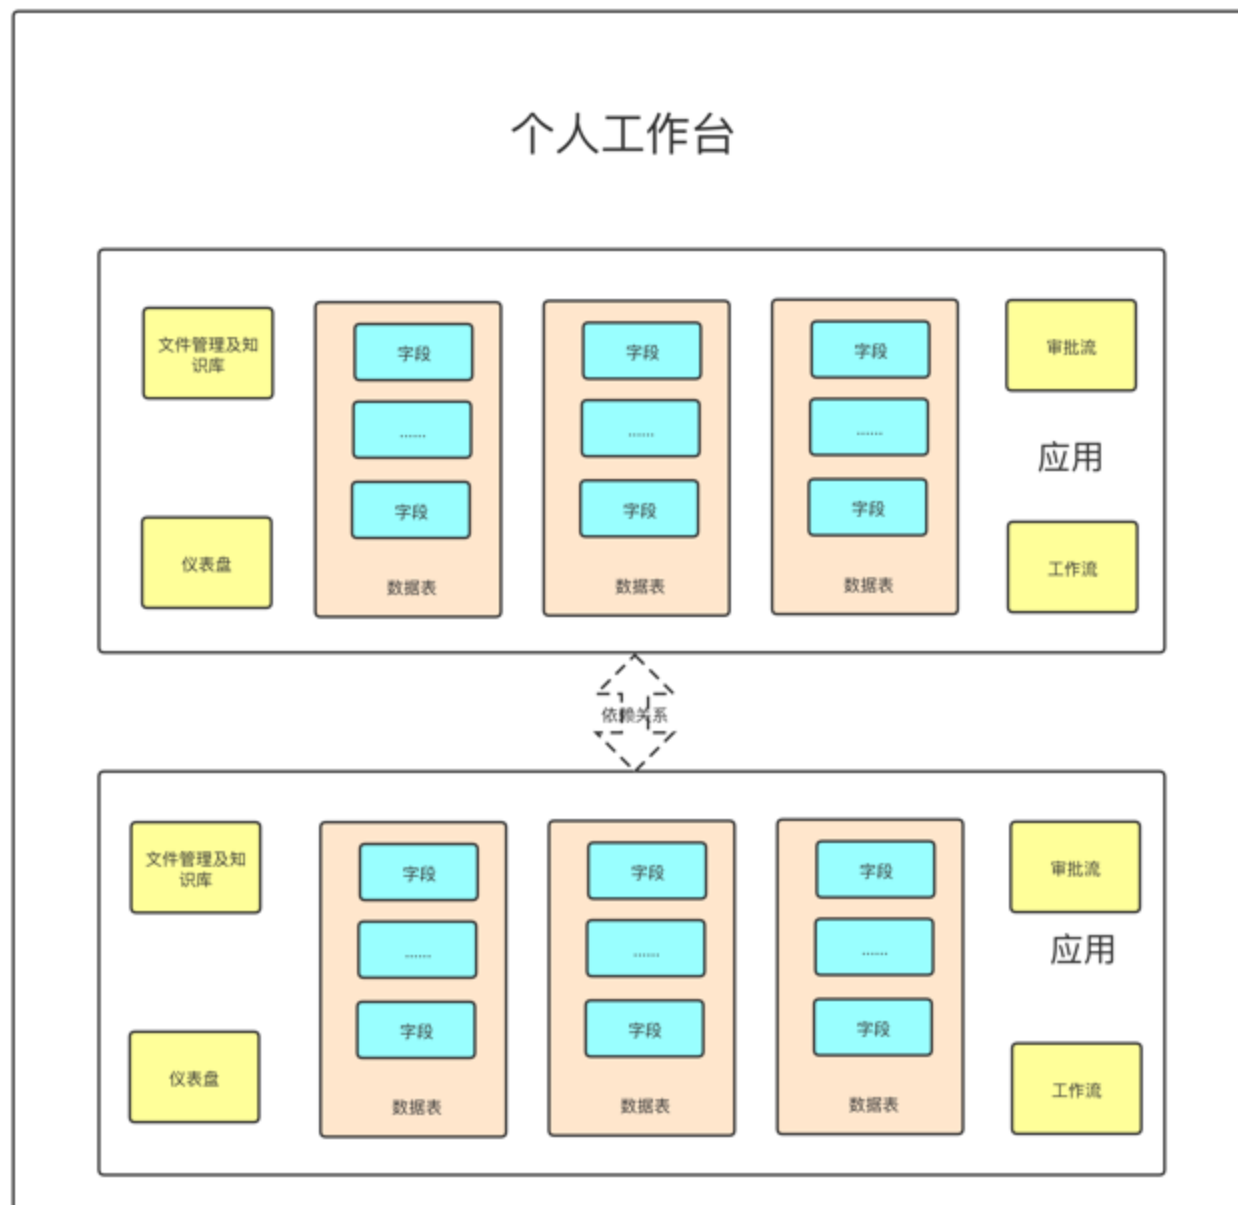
个人工作台

文件管理及知识库

字段

......

字段

数据表

字段

......

字段

数据表

字段

......

字段

数据表

审批流

应用

仪表盘

工作流

依赖关系

文件管理及知识库

字段

......

字段

数据表

字段

......

字段

数据表

字段

......

字段

数据表

审批流

应用

仪表盘

工作流